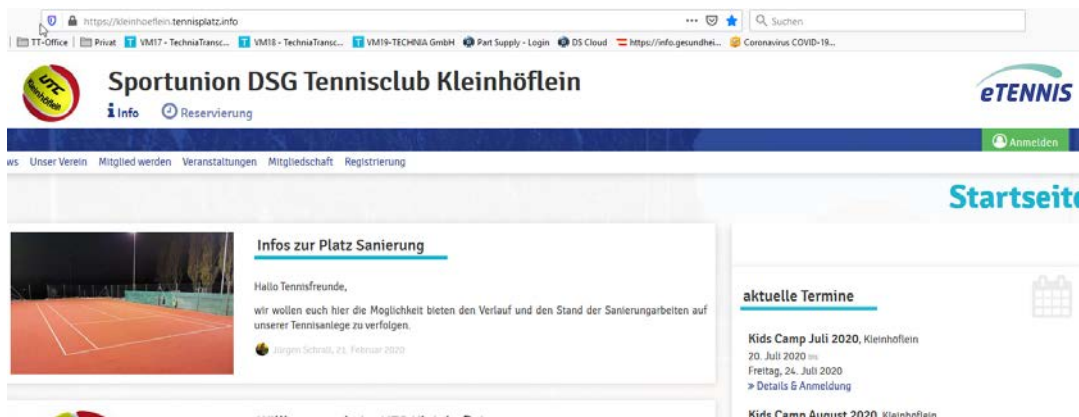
https://kleinhoeflein.tennisplatz.info

Suchen

TT-Office | Privat | VM17 - TechniaTransc... | VM18 - TechniaTransc... | VM19-TECHNIA GmbH | Part Supply - Login | DS Cloud | https://info.gesundhei... | Coronavirus COVID-19...

UTC Kleinhöflein

Sportunion DSG Tennisclub Kleinhöflein

Info Reservierung

eTENNIS

Anmelden

ws Unser Verein Mitglied werden Veranstaltungen Mitgliedschaft Registrierung

Startseite

Infos zur Platz Sanierung

Hallo Tennisfreunde,

wir wollen euch hier die Moglichkeit bieten den Verlauf und den Stand der Sanierungarbeiten auf unserer Tennisanlage zu verfolgen.

Jürgen Schmit, 21. Februar 2020

aktuelle Termine

Kids Camp Juli 2020, Kleinhöflein
20. Juli 2020 bis
Freitag, 24. Juli 2020
» Details & Anmeldung

Kids Camp August 2020, Kleinhöflein